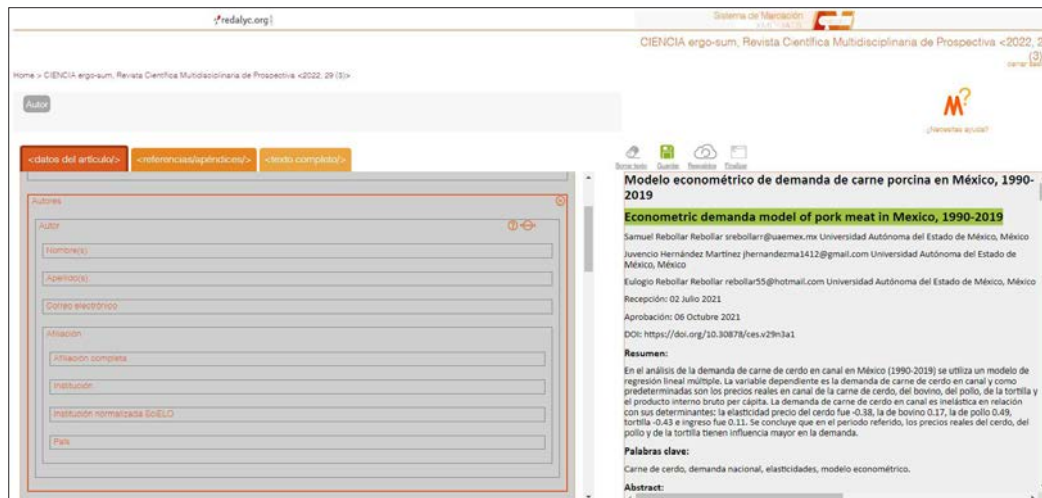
redalyc.org

Sistema de Marcación

CIENCIA ergo-sum, Revista Científica Multidisciplinaria de Prospectiva <2022, 2

(3)

cerrar

Home > CIENCIA ergo-sum, Revista Científica Multidisciplinaria de Prospectiva <2022, 29 (3)>

Autor

¿Necesitas ayuda?

<datos del artículo/>
<referencias/apéndices/>
<texto completo/>

Autores

Autor

Nombre(s)

Apellido(s)

Correo electrónico

Afiliación

Afiliación completa

Institución

Institución normalizada SciELO

País

Borrar texto
Guardar
Revisiones
Finalizar

Modelo econométrico de demanda de carne porcina en México, 1990-2019

Econometric demand model of pork meat in Mexico, 1990-2019

Samuel Rebollar Rebollar srebollarr@uaemex.mx Universidad Autónoma del Estado de México, México

Juvencio Hernández Martínez jhernandezma1412@gmail.com Universidad Autónoma del Estado de México, México

Eulogio Rebollar Rebollar rebollar55@hotmail.com Universidad Autónoma del Estado de México, México

Recepción: 02 Julio 2021

Aprobación: 06 Octubre 2021

DOI: https://doi.org/10.30878/ces.v29n3a1

Resumen:

En el análisis de la demanda de carne de cerdo en canal en México (1990-2019) se utiliza un modelo de regresión lineal múltiple. La variable dependiente es la demanda de carne de cerdo en canal y como predeterminadas son los precios reales en canal de la carne de cerdo, del bovino, del pollo, de la tortilla y el producto interno bruto per cápita. La demanda de carne de cerdo en canal es inelástica en relación con sus determinantes: la elasticidad precio del cerdo fue -0.38, la de bovino 0.17, la de pollo 0.49, tortilla -0.43 e ingreso fue 0.11. Se concluye que en el periodo referido, los precios reales del cerdo, del pollo y de la tortilla tienen influencia mayor en la demanda.

Palabras clave:

Carne de cerdo, demanda nacional, elasticidades, modelo econométrico.

Abstract: